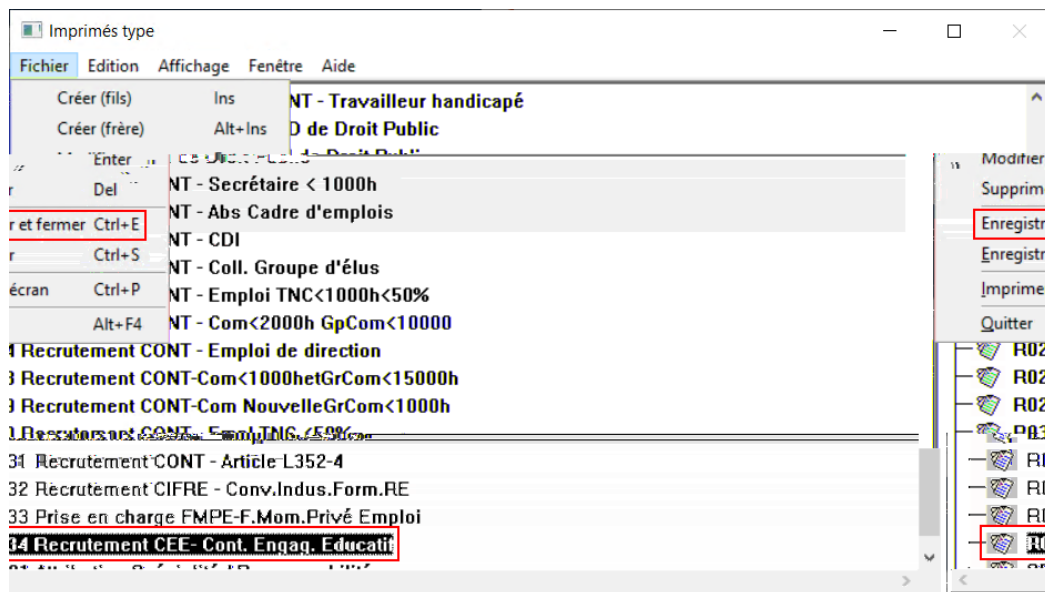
Imprimés type

Fichier Edition Affichage Fenêtre Aide

Créer (fils) Ins
Créer (frère) Alt+Ins
Enter
r Del
r et fermer Ctrl+E
r Ctrl+S
écran Ctrl+P
Alt+F4

NT - Travailleur handicapé
D de Droit Public
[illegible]
NT - Secrétaire < 1000h
NT - Abs Cadre d'emplois
NT - CDI
NT - Coll. Groupe d'élus
NT - Emploi TNC<1000h<50%
NT - Com<2000h GpCom<10000
4 Recrutement CONT - Emploi de direction
8 Recrutement CONT-Com<1000hetGrCom<15000h
9 Recrutement CONT-Com NouvelleGrCom<1000h
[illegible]
31 Recrutement CONT - Article L352-4
32 Recrutement CIFRE - Conv.Indus.Form.RE
33 Prise en charge FMPE-F.Mom.Privé Emploi
34 Recrutement CEE- Cont. Engag. Educatif
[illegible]

Modifier
Supprim
Enregistr
Enregistr
Imprime
Quitter
R02
R02
R02
R03
RI
RI
RI
R0
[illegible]